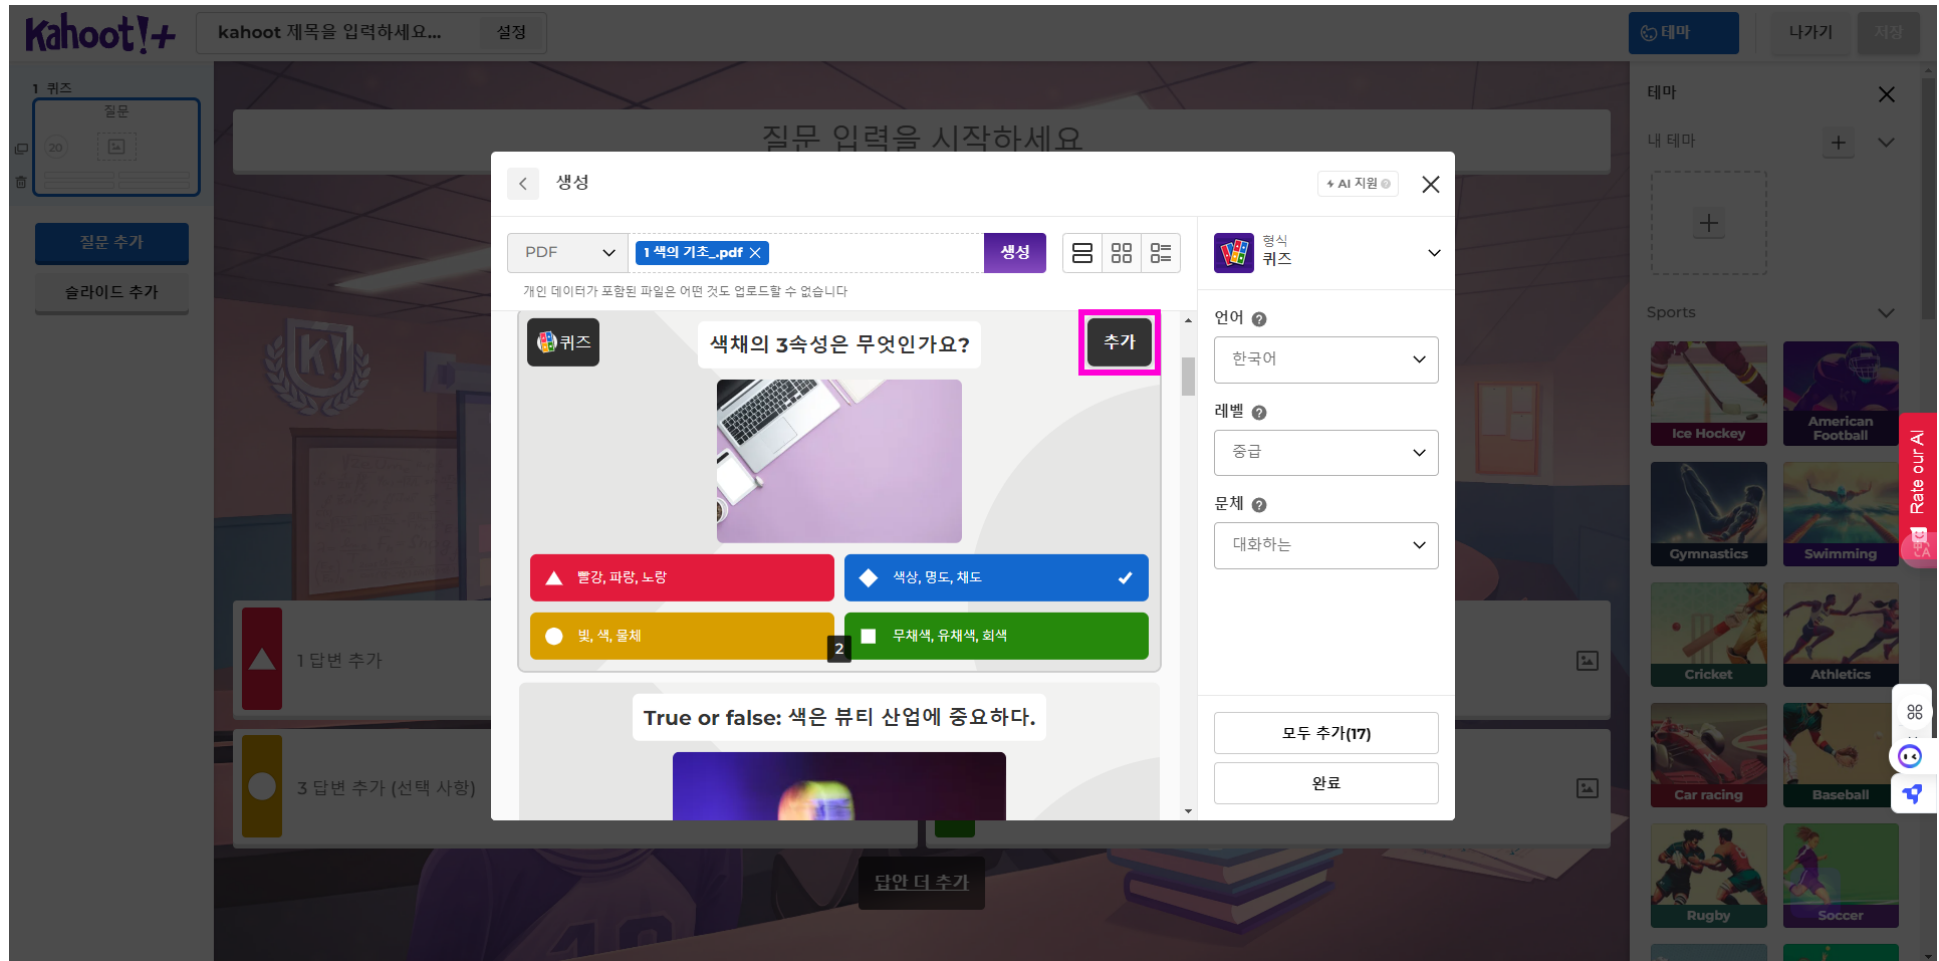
Kahoot!+ kahoot 제목을 입력하세요... 설정

테마 나가기 저장

1 퀴즈
질문
20

질문 추가
슬라이드 추가

질문 입력을 시작하세요

1 답변 추가
3 답변 추가 (선택 사항)
답안 더 추가

생성
AI 지원

PDF
1 색의 기초_.pdf
생성

개인 데이터가 포함된 파일은 어떤 것도 업로드할 수 없습니다

퀴즈
색채의 3속성은 무엇인가요?
추가

빨강, 파랑, 노랑
색상, 명도, 채도
빛, 색, 물체
2
무채색, 유채색, 회색

True or false: 색은 뷰티 산업에 중요하다.

형식
퀴즈

언어
한국어
레벨
중급
문체
대화하는

모두 추가(17)
완료

테마
내 테마
Sports
Ice Hockey
American Football
Gymnastics
Swimming
Cricket
Athletics
Car racing
Baseball
Rugby
Soccer

Rate our AI